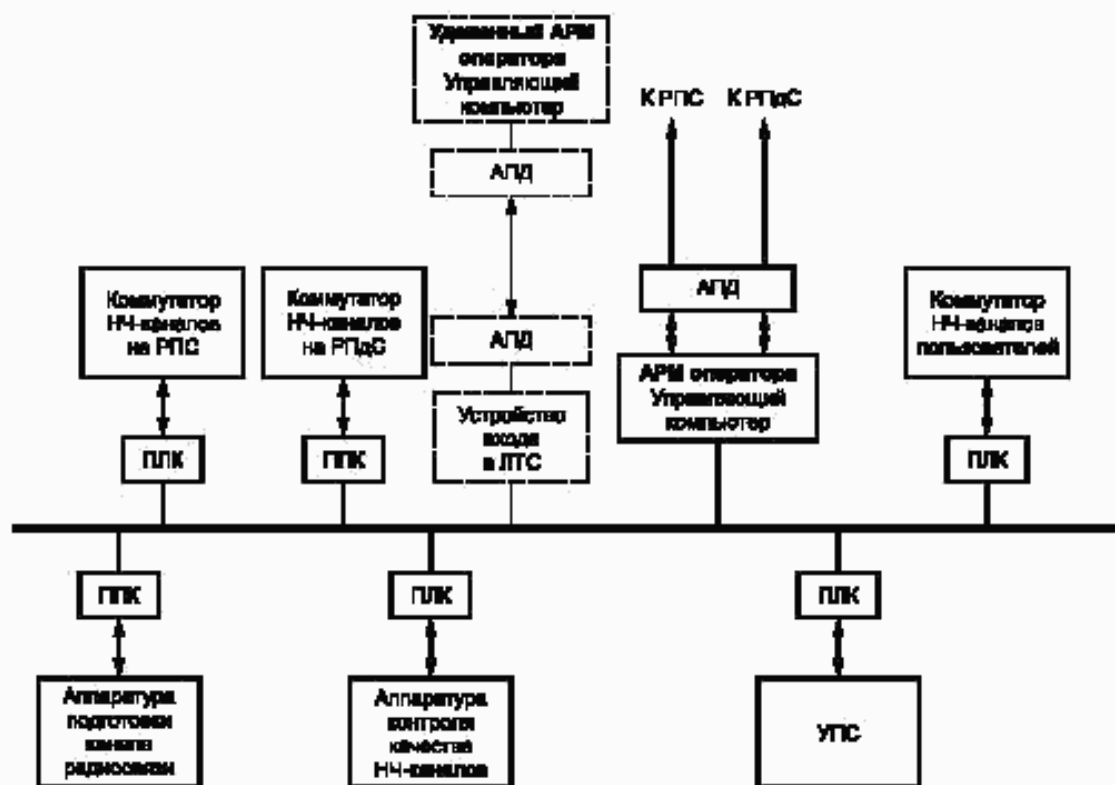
Удаленный АРМ оператора Управляющий компьютер

КРПС КРПдС

АПД

АПД

Коммутатор НЧ-каналов на РПС

Коммутатор НЧ-каналов на РПдС

АПД

Устройство входа в ЛТС

АРМ оператора Управляющий компьютер

Коммутатор НЧ-каналов пользователей

ПЛК

ППК

ПЛК

ППК

ПЛК

ПЛК

Аппаратура подготовки канала радиосвязи

Аппаратура контроля качества НЧ-каналов

УПС